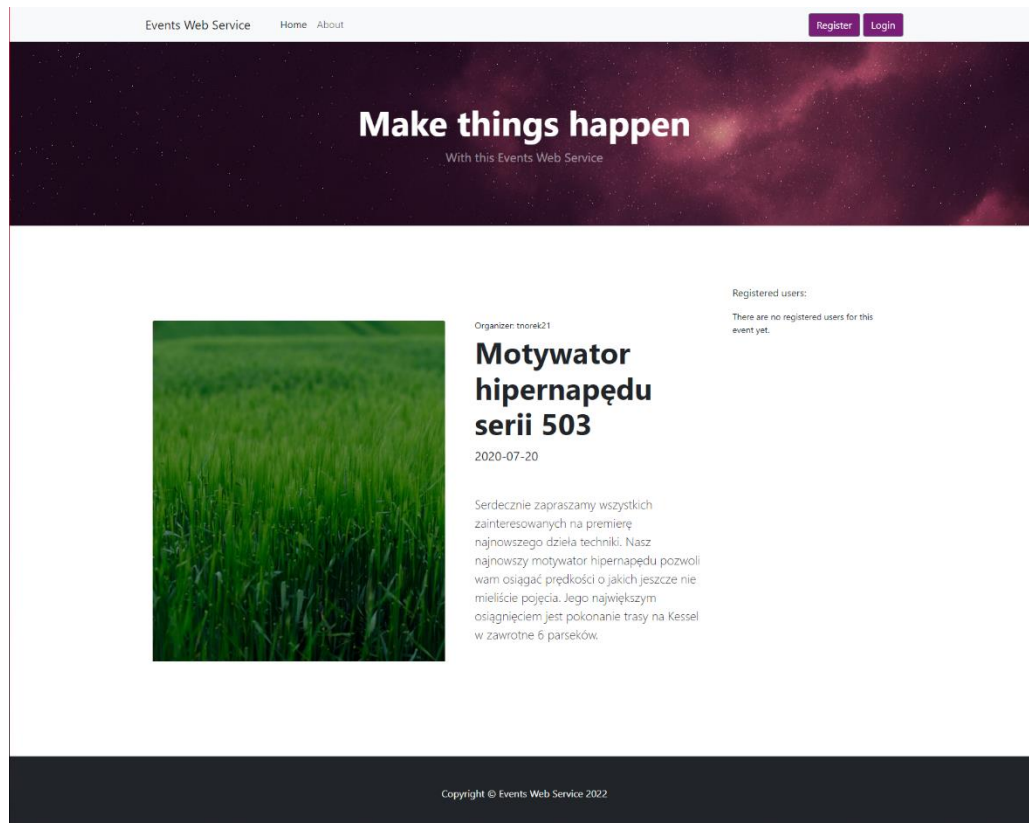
Events Web Service Home About

Register Login

Make things happen

With this Events Web Service

Organizer: tnorek21

Motywator hipernapędu serii 503

2020-07-20

Serdecznie zapraszamy wszystkich zainteresowanych na premierę najnowszego dzieła techniki. Nasz najnowszy motywator hipernapędu pozwoli wam osiągać prędkości o jakich jeszcze nie mieliście pojęcia. Jego największym osiągnięciem jest pokonanie trasy na Kessel w zawrotne 6 parseków.

Registered users:

There are no registered users for this event yet.

Copyright © Events Web Service 2022